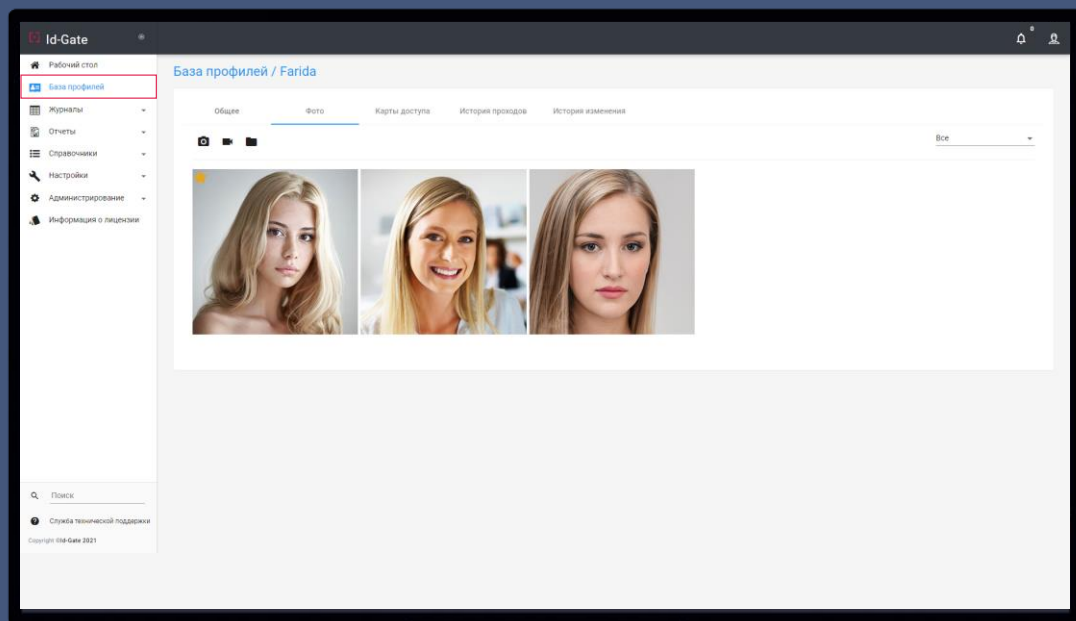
Id-Gate

Рабочий стол
База профилей
Журналы
Отчеты
Справочники
Настройки
Администрирование
Информация о лицензии

База профилей / Farida

Общее
Фото
Карты доступа
История проходов
История изменения

Все

Поиск
Служба технической поддержки
Copyright ©Id-Gate 2021